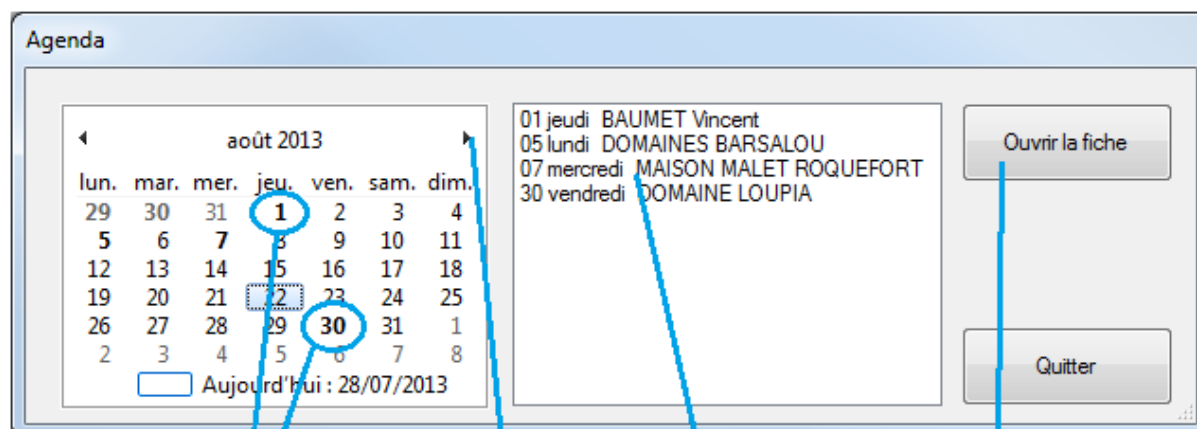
Agenda

août 2013

| lun. | mar. | mer. | jeu. | ven. | sam. | dim. |
|---|---|---|---|---|---|---|
| 29 | 30 | 31 | 1 | 2 | 3 | 4 |
| 5 | 6 | 7 | 8 | 9 | 10 | 11 |
| 12 | 13 | 14 | 15 | 16 | 17 | 18 |
| 19 | 20 | 21 | 22 | 23 | 24 | 25 |
| 26 | 27 | 28 | 29 | 30 | 31 | 1 |
| 2 | 3 | 4 | 5 | 6 | 7 | 8 |

Aujourd'hui : 28/07/2013

01 jeudi BAUMET Vincent
05 lundi DOMAINES BARSALOU
07 mercredi MAISON MALET ROQUEFORT
30 vendredi DOMAINE LOUPIA

Ouvrir la fiche

Quitter